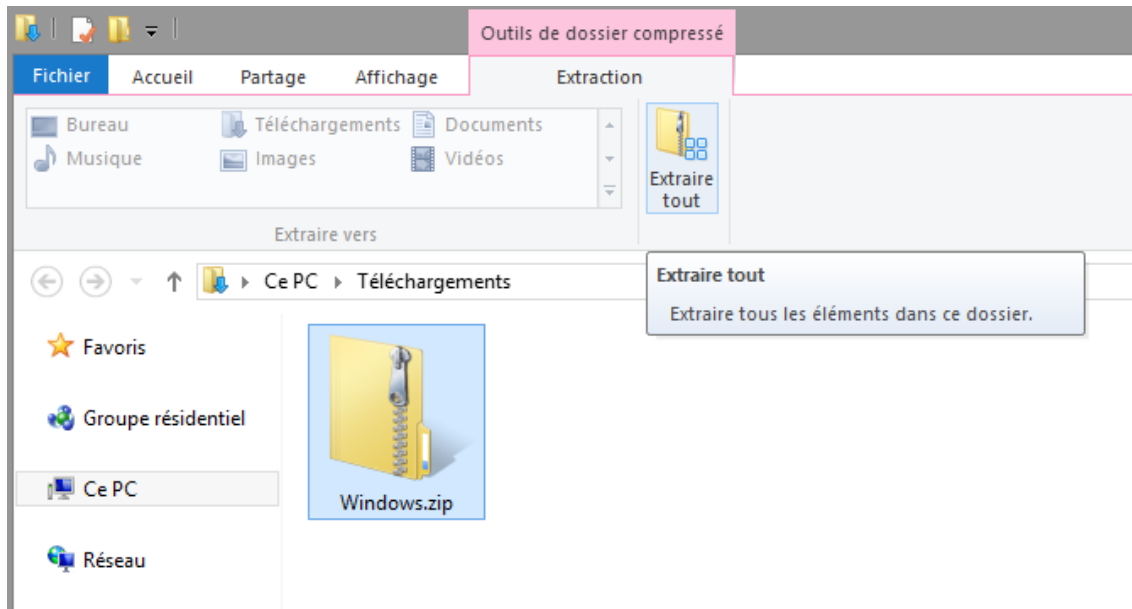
Outils de dossier compressé

Fichier Accueil Partage Affichage Extraction

Bureau
Téléchargements
Documents
Musique
Images
Vidéos

Extraire vers

Extraire tout

Ce PC ▸ Téléchargements

Extraire tout
Extraire tous les éléments dans ce dossier.

Favoris

Groupe résidentiel

Ce PC

Réseau

Windows.zip